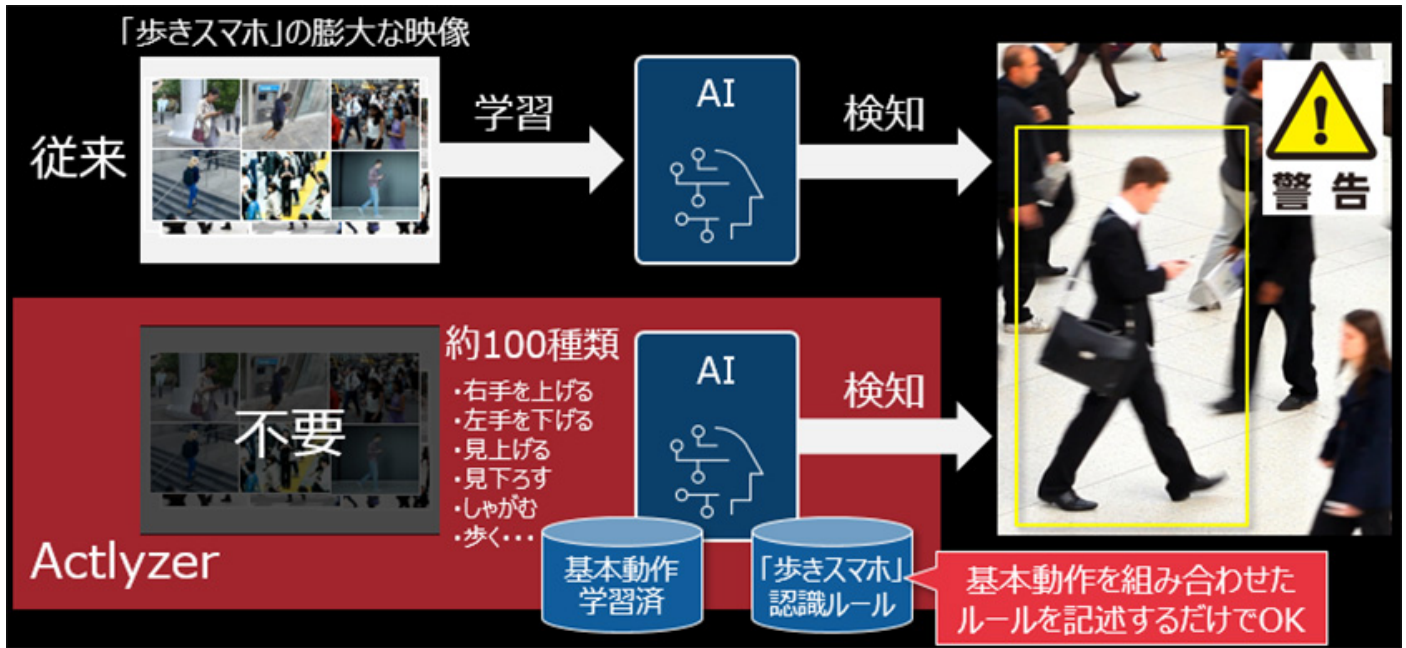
「歩きスマホ」の膨大な映像

従来

学習

AI

検知

警告

約100種類
・右手を上げる
・左手を下げる
・見上げる
・見下ろす
・しゃがむ
・歩く・・・

不要

AI

検知

Actlyzer

基本動作学習済

「歩きスマホ」認識ルール

基本動作を組み合わせたルールを記述するだけでOK